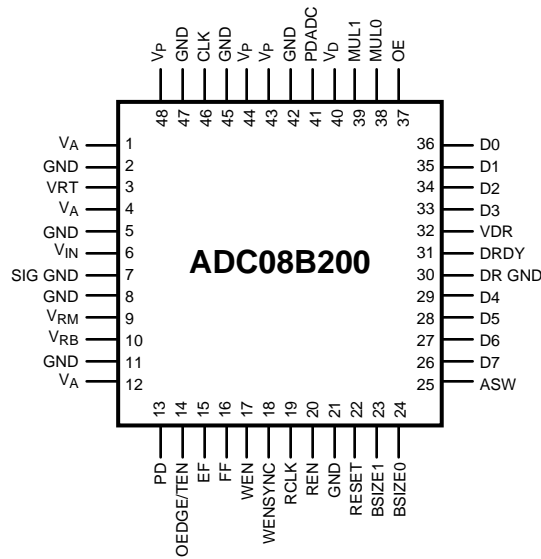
$V_P$ 48
GND 47
CLK 46
GND 45
$V_P$ 44
$V_P$ 43
GND 42
PDADC 41
$V_D$ 40
MUL1 39
MUL0 38
OE 37

$V_A$ 1
GND 2
VRT 3
$V_A$ 4
GND 5
$V_{IN}$ 6
SIG GND 7
GND 8
$V_{RM}$ 9
$V_{RB}$ 10
GND 11
$V_A$ 12

ADC08B200

36 D0
35 D1
34 D2
33 D3
32 VDR
31 DRDY
30 DR GND
29 D4
28 D5
27 D6
26 D7
25 ASW

13 PD
14 OEDGE/TEN
15 EF
16 FF
17 WEN
18 WENSYNC
19 RCLK
20 REN
21 GND
22 RESET
23 BSIZE1
24 BSIZE0